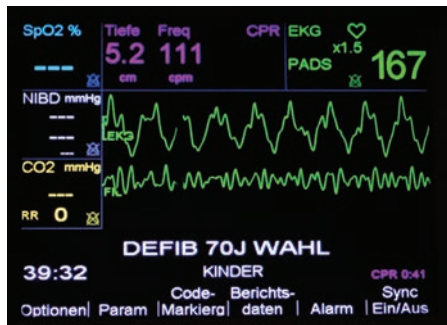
SpO2 %

---

Tiefe 5.2 cm

Freq 111 cpm

CPR

EKG ♡

x1.5

PADS

167

NIBD mmHg

---

---

---

EKG

CO2 mmHg

---

RR 0

FK

DEFIB 70J WAHL

KINDER

39:32

CPR 0:41

Optionen | Param | Code-Markierg | Berichts-daten | Alarm | Sync Ein/Aus